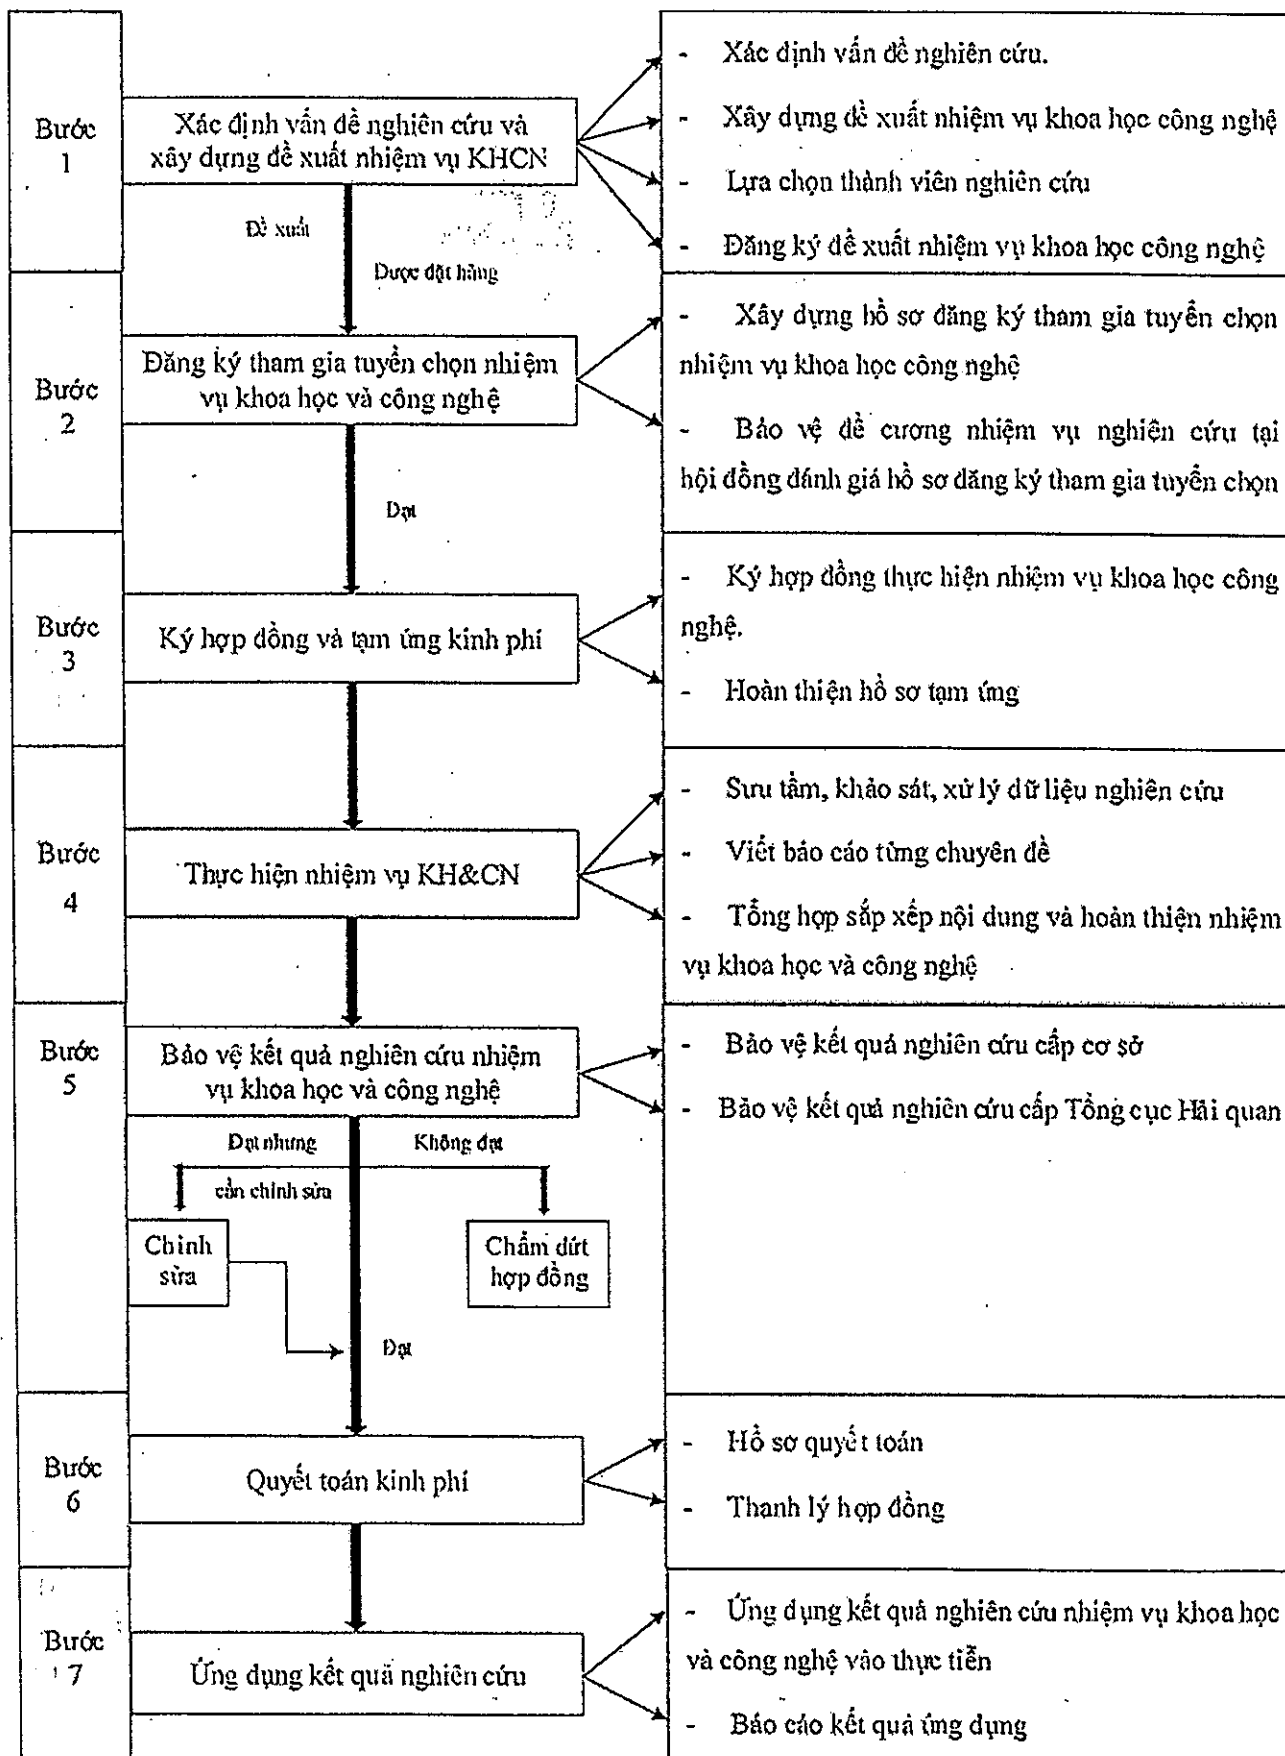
Bước 1

Xác định vấn đề nghiên cứu và xây dựng đề xuất nhiệm vụ KHCN

- Xác định vấn đề nghiên cứu.
- Xây dựng đề xuất nhiệm vụ khoa học công nghệ
- Lựa chọn thành viên nghiên cứu
- Đăng ký đề xuất nhiệm vụ khoa học công nghệ

Đề xuất

Được đặt hàng

Bước 2

Đăng ký tham gia tuyển chọn nhiệm vụ khoa học và công nghệ

- Xây dựng hồ sơ đăng ký tham gia tuyển chọn nhiệm vụ khoa học công nghệ
- Bảo vệ đề cương nhiệm vụ nghiên cứu tại hội đồng đánh giá hồ sơ đăng ký tham gia tuyển chọn

Đạt

Bước 3

Ký hợp đồng và tạm ứng kinh phí

- Ký hợp đồng thực hiện nhiệm vụ khoa học công nghệ.
- Hoàn thiện hồ sơ tạm ứng

Bước 4

Thực hiện nhiệm vụ KH&CN

- Sưu tầm, khảo sát, xử lý dữ liệu nghiên cứu
- Viết báo cáo từng chuyên đề
- Tổng hợp sắp xếp nội dung và hoàn thiện nhiệm vụ khoa học và công nghệ

Bước 5

Bảo vệ kết quả nghiên cứu nhiệm vụ khoa học và công nghệ

- Bảo vệ kết quả nghiên cứu cấp cơ sở
- Bảo vệ kết quả nghiên cứu cấp Tổng cục Hải quan

Đạt nhưng cần chỉnh sửa

Không đạt

Chỉnh sửa

Chấm dứt hợp đồng

Đạt

Bước 6

Quyết toán kinh phí

- Hồ sơ quyết toán
- Thanh lý hợp đồng

Bước 7

Ứng dụng kết quả nghiên cứu

- Ứng dụng kết quả nghiên cứu nhiệm vụ khoa học và công nghệ vào thực tiễn
- Báo cáo kết quả ứng dụng